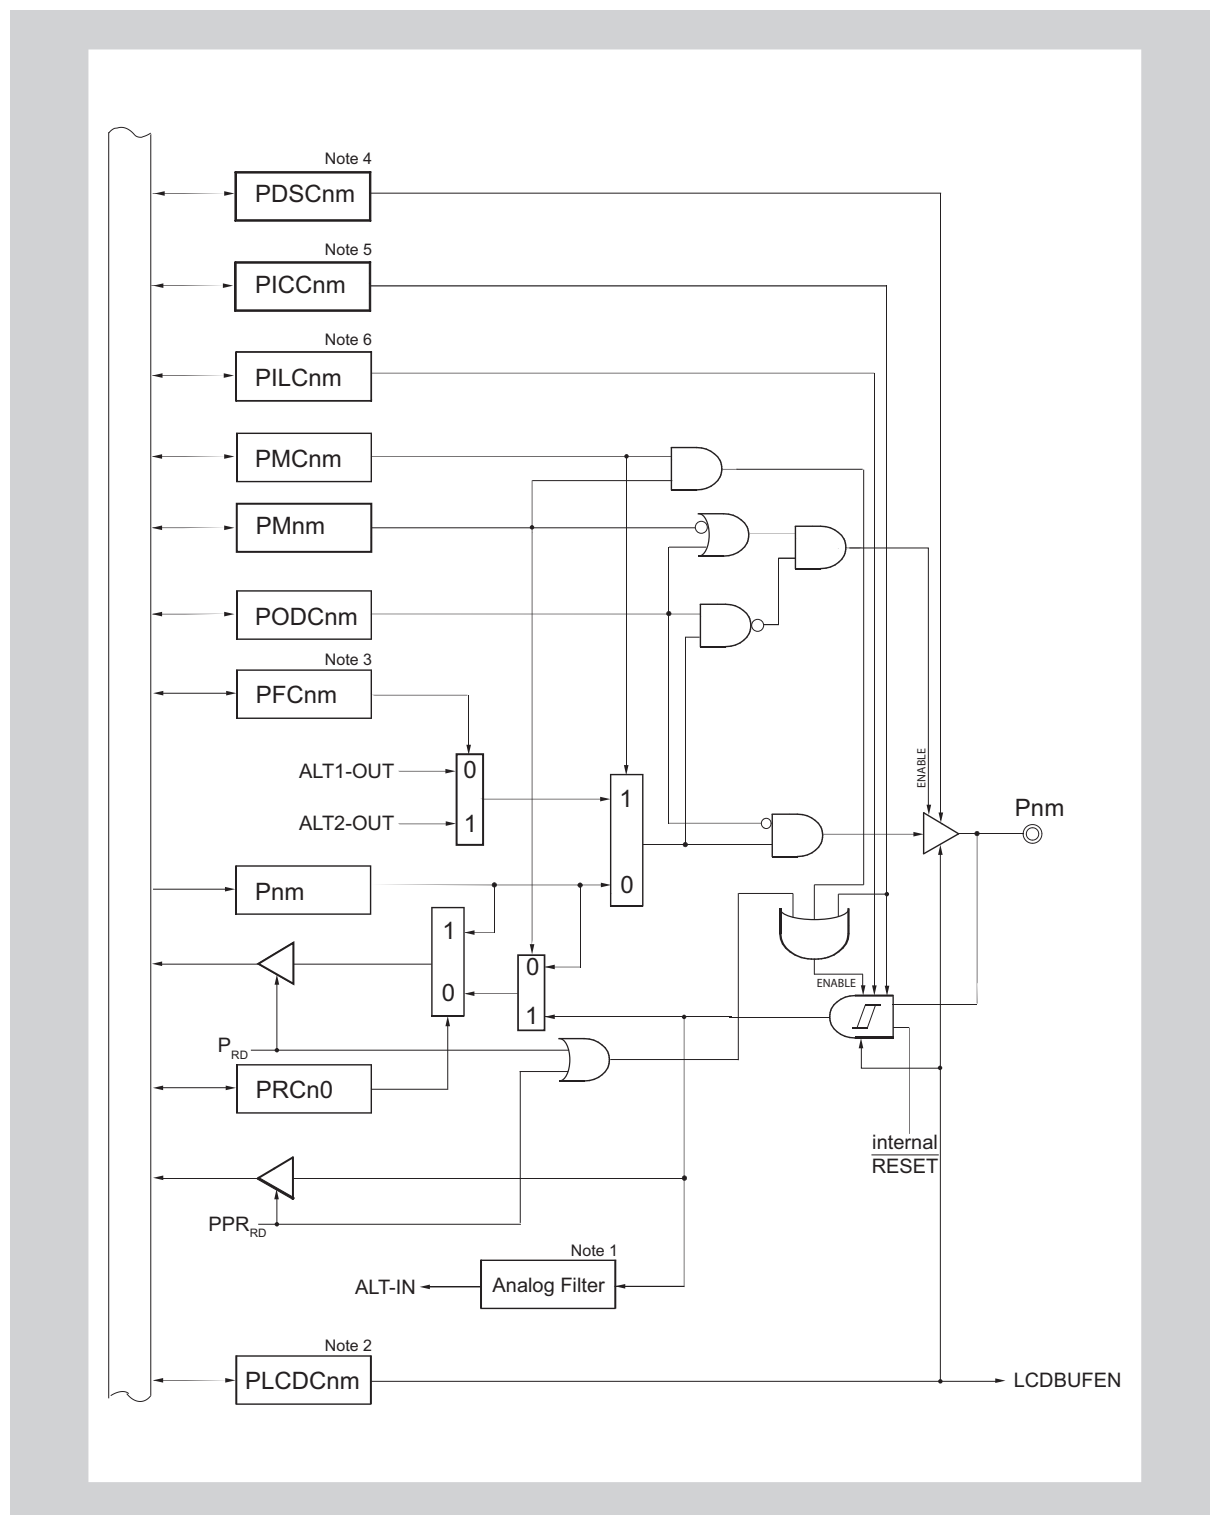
Note 4
PDSCnm
Note 5
PICCnm
Note 6
PILCnm
PMCnm
PMnm
PODCnm
Note 3
PFCnm
ALT1-OUT
ALT2-OUT
0
1
1
0
ENABLE
Pnm
Pnm
1
0
0
1
ENABLE
$P_{RD}$
PRCn0
internal
$\overline{RESET}$
$PPR_{RD}$
Note 1
ALT-IN
Analog Filter
Note 2
PLCDCnm
LCDBUFEN